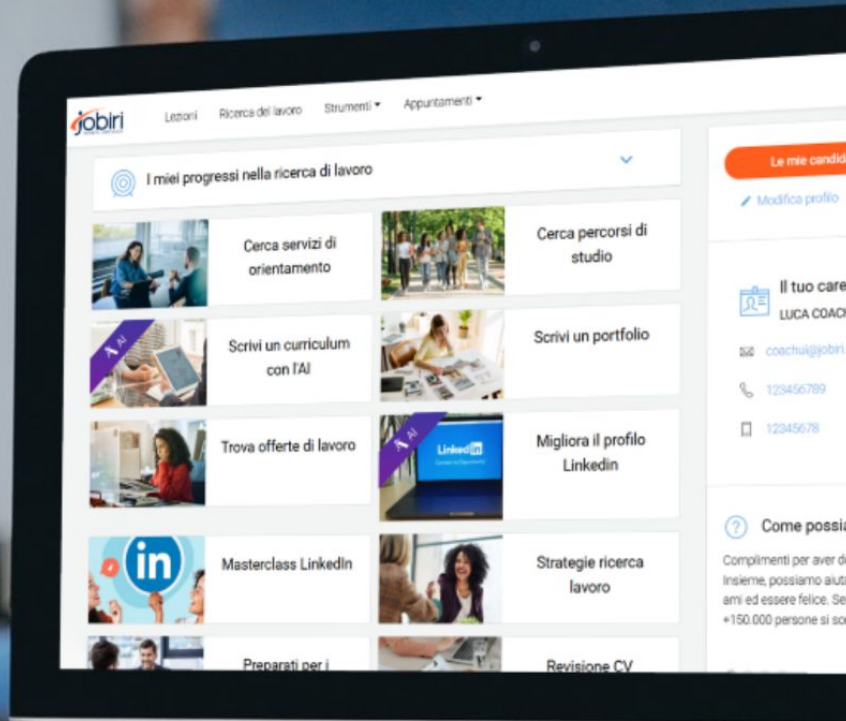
jobiri

Lezioni Ricerca del lavoro Strumenti ▾ Appuntamenti ▾

I miei progressi nella ricerca di lavoro

Cerca servizi di orientamento

Cerca percorsi di studio

AI

Scrivi un curriculum con l'AI

Scrivi un portfolio

Trova offerte di lavoro

AI

LinkedIn

Migliora il profilo Linkedin

in

Masterclass LinkedIn

Strategie ricerca lavoro

Preparati per i

Revisione CV

Le mie candid

Modifica profilo

Il tuo care

LUCA COAC

coachu@jobiri

123456789

12345678

Come possia

Complimenti per aver d

Insieme, possiamo aiut

ami ed essere felice. Se

+150.000 persone si so